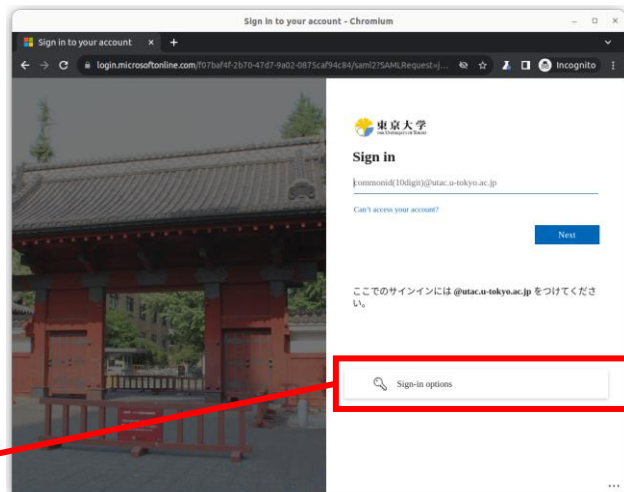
Sign in to your account - Chromium

Sign in to your account ×

login.microsoftonline.com/f07baf4f-2b70-47d7-9a02-0875caf94c84/saml2?SAMLRequest=j...

Incognito

東京大学
THE UNIVERSITY OF TOKYO

Sign in

commonid(10digit)@utac.u-tokyo.ac.jp

Can't access your account?

Next

ここでのサインインには @utac.u-tokyo.ac.jp をつけてください。

Sign-in options

...